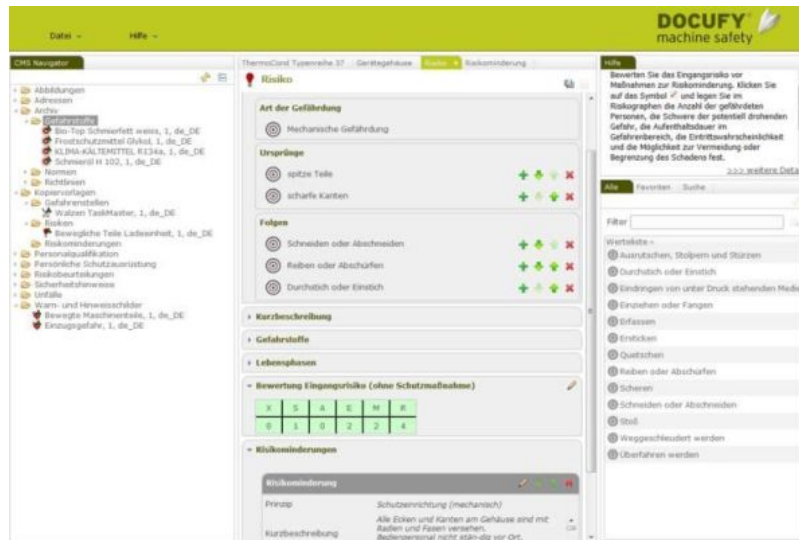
Datei ⌄ Hilfe ⌄

DOCUFY machine safety

CMS Navigator

Abbildungen
Adressen
Archiv
Gefahrstoffe
Bio-Top Schmierfett weiss, 1, de_DE
Frostschutzmittel Glykol, 1, de_DE
KLIMA-KÄLTEMITTEL R134a, 1, de_DE
Schmieröl H 102, 1, de_DE
Normen
Richtlinien
Kopiervorlagen
Gefahrenstellen
Walzen TaskMaster, 1, de_DE
Risiken
Bewegliche Teile Ladeeinheit, 1, de_DE
Risikominderungen
Personalqualifikation
Persönliche Schutzausrüstung
Risikobeurteilungen
Sicherheitshinweise
Unfälle
Warn- und Hinweisschilder
Bewegte Maschinenteile, 1, de_DE
Einzugsgefahr, 1, de_DE

ThermoCond Typenreihe 37 | Gerätegehäuse | Risiko | Risikominderung

Risiko

Art der Gefährdung
Mechanische Gefährdung

Ursprünge
spitze Teile
scharfe Kanten

Folgen
Schneiden oder Abschneiden
Reiben oder Abschürfen
Durchstich oder Einstich

Kurzbeschreibung
Gefahrstoffe
Lebensphasen
Bewertung Eingangsrisiko (ohne Schutzmaßnahme)

| X | S | A | E | M | R |
|---|---|---|---|---|---|
| 0 | 1 | 0 | 2 | 2 | 4 |

Risikominderungen

Risikominderung
Prinzip Schutzeinrichtung (mechanisch)
Kurzbeschreibung Alle Ecken und Kanten am Gehäuse sind mit Radien und Fasen versehen. Bedienpersonal nicht ständig vor Ort.

Hilfe
Bewerten Sie das Eingangsrisiko vor Maßnahmen zur Risikominderung. Klicken Sie auf das Symbol und legen Sie im Risikographen die Anzahl der gefährdeten Personen, die Schwere der potentiell drohenden Gefahr, die Aufenthaltsdauer im Gefahrenbereich, die Eintrittswahrscheinlichkeit und die Möglichkeit zur Vermeidung oder Begrenzung des Schadens fest.
>>> weitere Deta

Alle | Favoriten | Suche

Filter

Werteliste -
Ausrutschen, Stolpern und Stürzen
Durchstich oder Einstich
Eindringen von unter Druck stehenden Medie
Einziehen oder Fangen
Erfassen
Ersticken
Quetschen
Reiben oder Abschürfen
Scheren
Schneiden oder Abschneiden
Stoß
Weggeschleudert werden
Überfahren werden